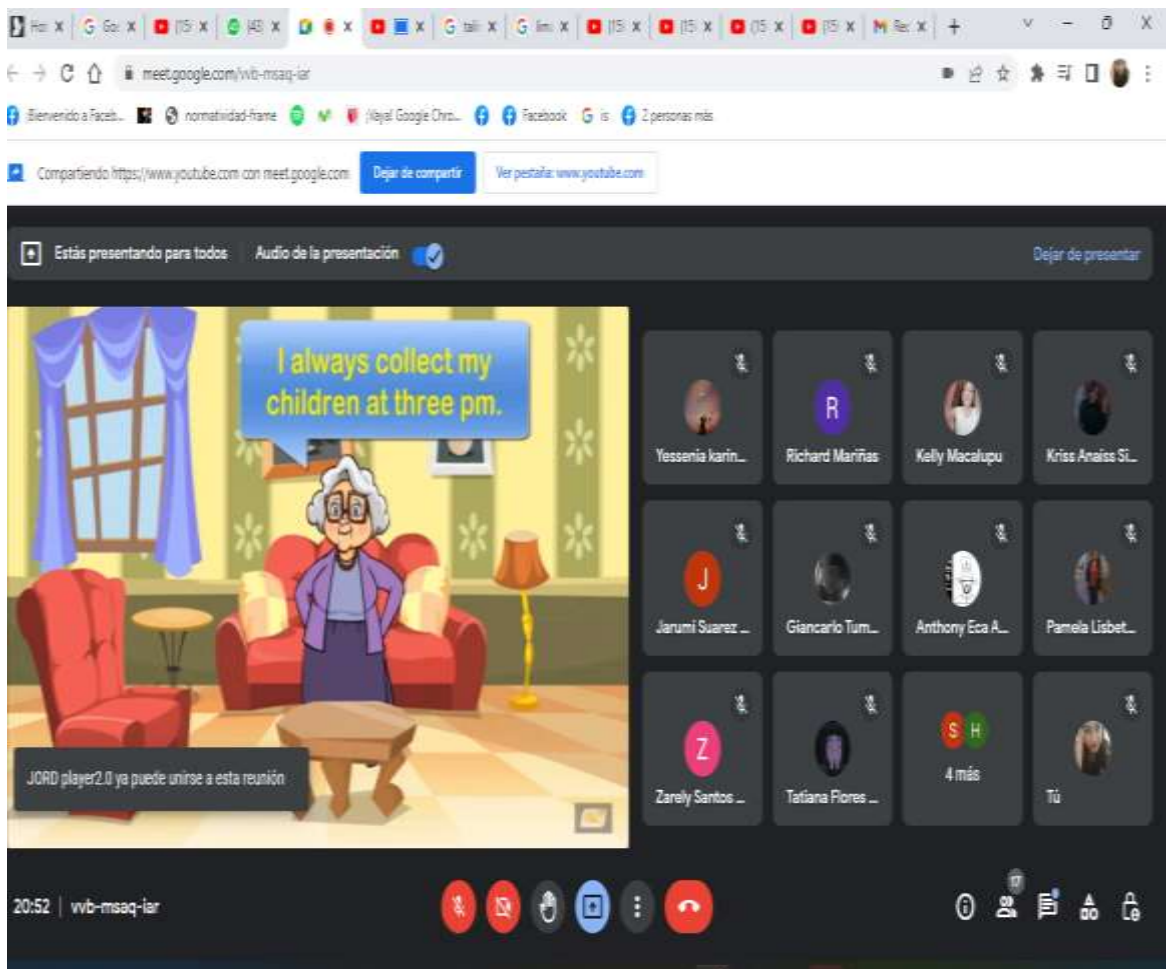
Ho: X | Go: X | (15 X | (43 X | X | X | tali X | lim: X | (15 X | (15 X | (15 X | (15 X | Re: X | +

meet.google.com/vvb-msaq-iar

Bienvenido a Faceb... normatividad-frame ¡Vaya! Google Chro... Facebook is 2 personas más

Compartiendo https://www.youtube.com con meet.google.com Dejar de compartir Ver pestaña: www.youtube.com

Estás presentando para todos Audio de la presentación Dejar de presentar

I always collect my children at three pm.

JORD player2.0 ya puede unirse a esta reunión

Yessenia karin...
R
Richard Mariñas
Kelly Macalupu
Kriss Anaiss Si...
J
Jarumi Suarez ...
Giancarlo Tum...
Anthony Eca A...
Pamela Lisbet...
Z
Zarely Santos ...
Tatiana Flores ...
S H
4 más
Tú

20:52 | vvb-msaq-iar

17